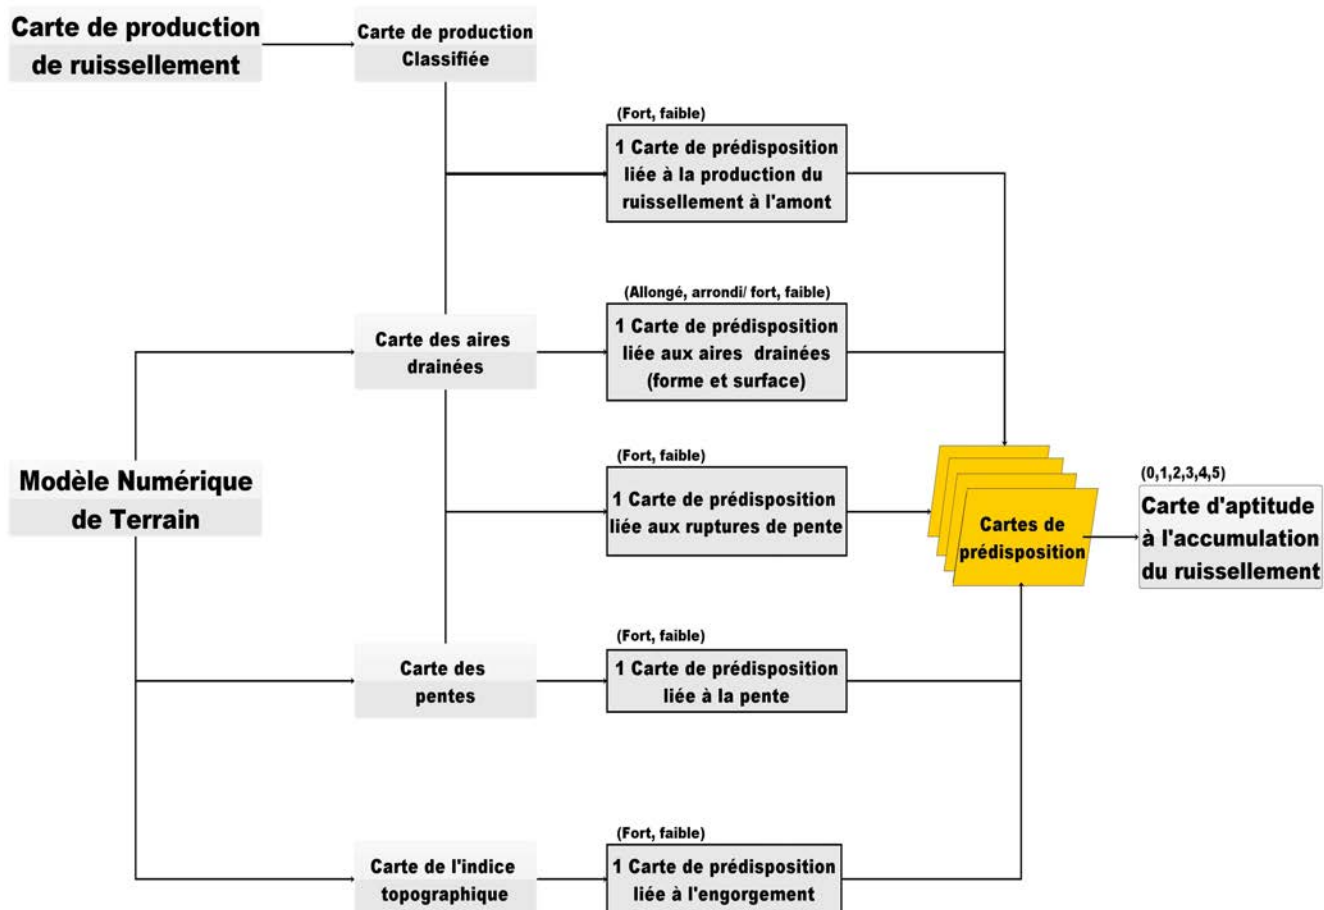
Carte de production de ruissellement

Carte de production Classifiée

(Fort, faible)

1 Carte de prédisposition liée à la production du ruissellement à l'amont

Carte des aires drainées

(Allongé, arrondi/ fort, faible)

1 Carte de prédisposition liée aux aires drainées (forme et surface)

Modèle Numérique de Terrain

(Fort, faible)

1 Carte de prédisposition liée aux ruptures de pente

Cartes de prédisposition

(0,1,2,3,4,5)

Carte d'aptitude à l'accumulation du ruissellement

Carte des pentes

(Fort, faible)

1 Carte de prédisposition liée à la pente

Carte de l'indice topographique

(Fort, faible)

1 Carte de prédisposition liée à l'engorgement